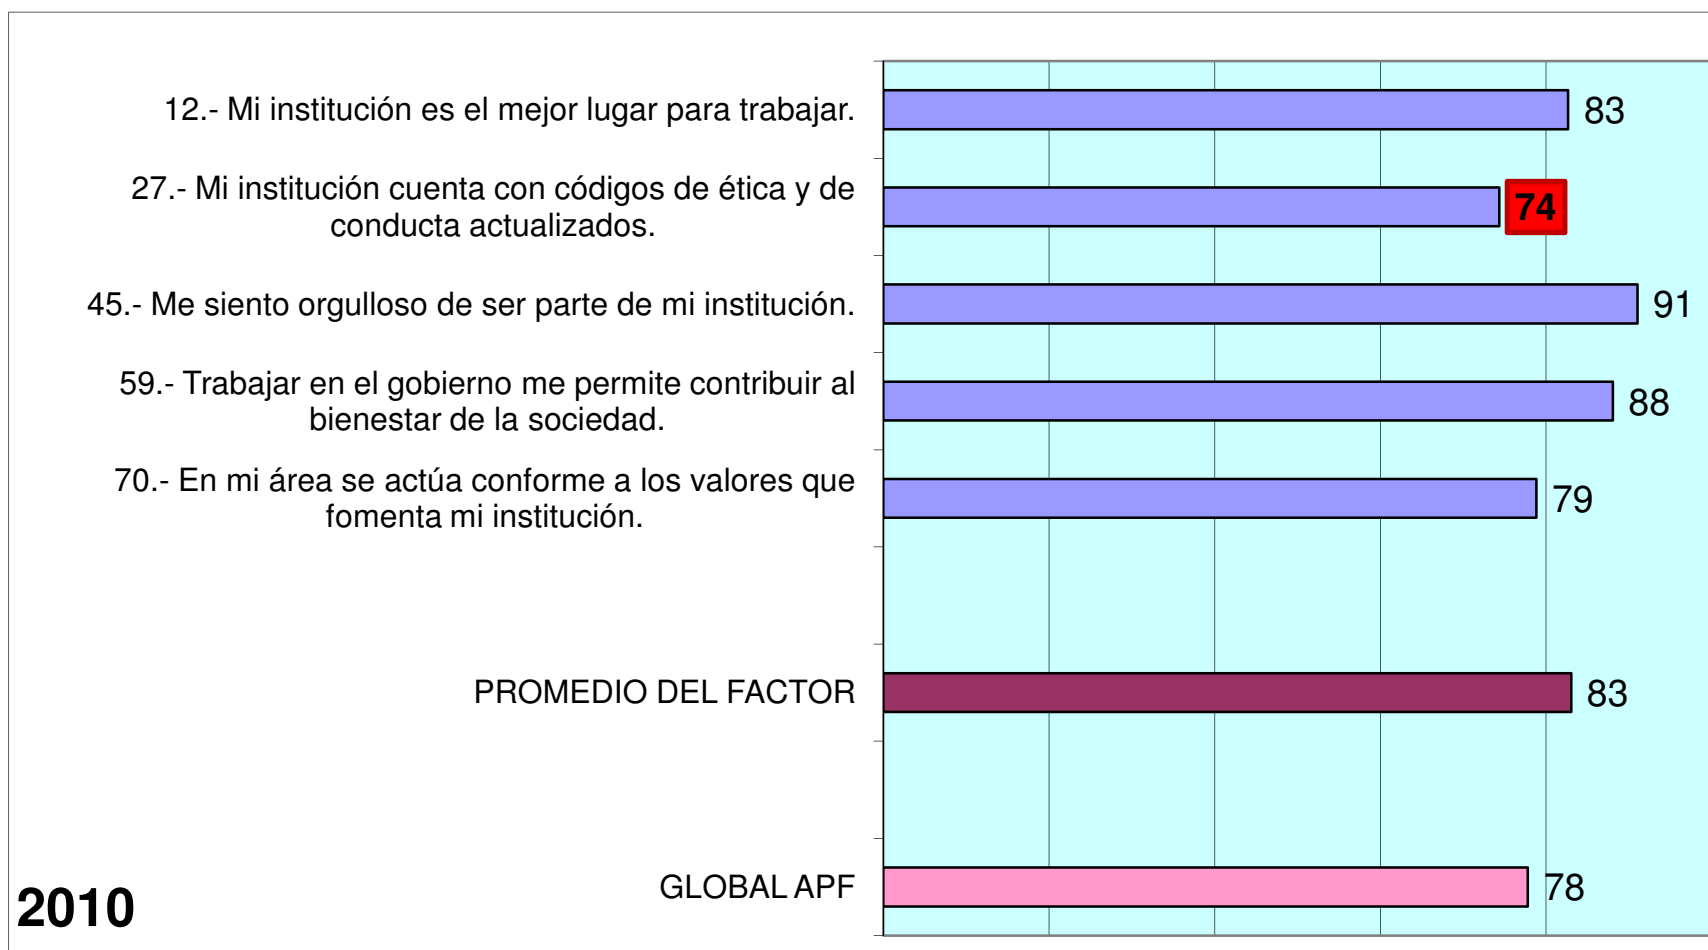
12.- Mi institución es el mejor lugar para trabajar.

83

27.- Mi institución cuenta con códigos de ética y de conducta actualizados.

74

45.- Me siento orgulloso de ser parte de mi institución.

91

59.- Trabajar en el gobierno me permite contribuir al bienestar de la sociedad.

88

70.- En mi área se actúa conforme a los valores que fomenta mi institución.

79

PROMEDIO DEL FACTOR

83

GLOBAL APF

78

2010